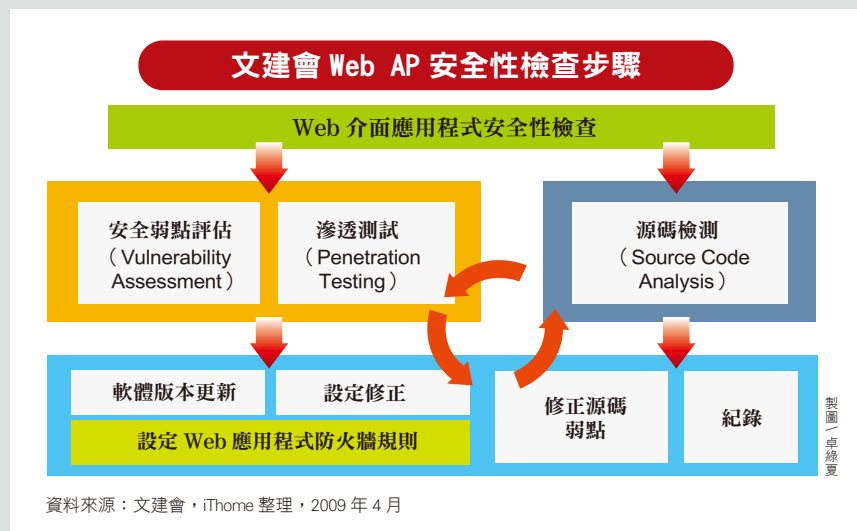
文建會 Web AP 安全性檢查步驟

Web 介面應用程式安全性檢查

安全弱點評估（Vulnerability Assessment）

滲透測試（Penetration Testing）

源碼檢測（Source Code Analysis）

軟體版本更新

設定修正

設定 Web 應用程式防火牆規則

修正源碼弱點

紀錄

製圖／卓綠夏

資料來源：文建會，iThome 整理，2009 年 4 月